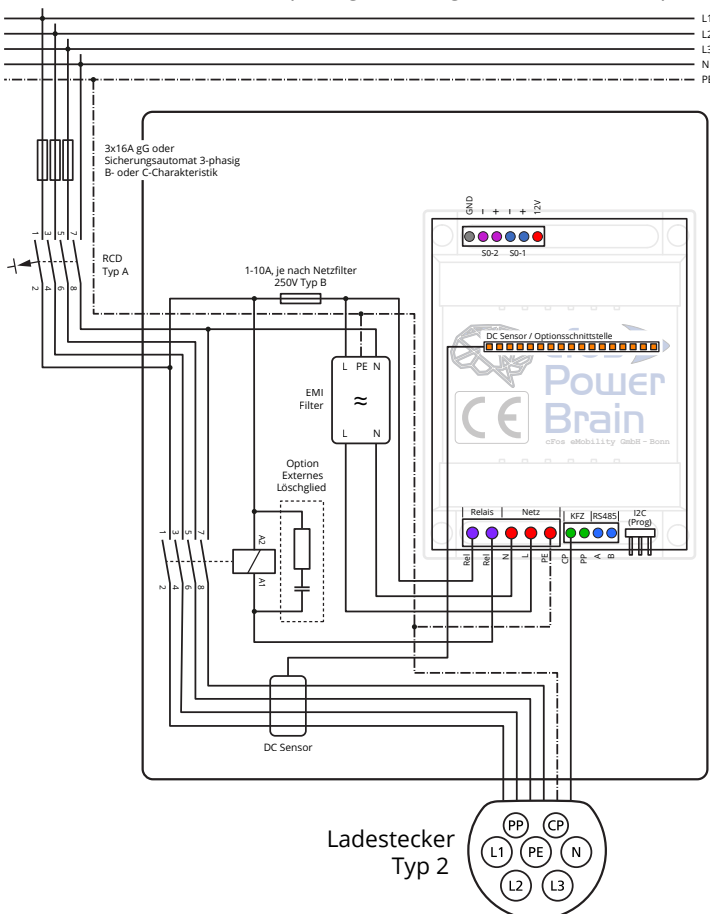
L1
L2
L3
N
PE

3x16A gG oder
Sicherungsautomat 3-phasig
B- oder C-Charakteristik

1 3 5 7
2 4 6 8

RCD
Typ A

1-10A, je nach Netzfilter
250V Typ B

L PE N

EMI
Filter

≈

L N

Option
Externes
Löschglied

1 3 5 7
2 4 6 8

A2
A1

DC Sensor

GND
– + – +
12V
S0-2 S0-1

DC Sensor / Optionsschnittstelle

cFos
Power
Brain
cFos eMobility GmbH · Bonn

Relais
Netz
KFZ
RS485
I2C
(Prog)

Rel
Rel
N
L
PE
CP
PP
A
B

Ladestecker
Typ 2

PP
CP
L1
PE
N
L2
L3